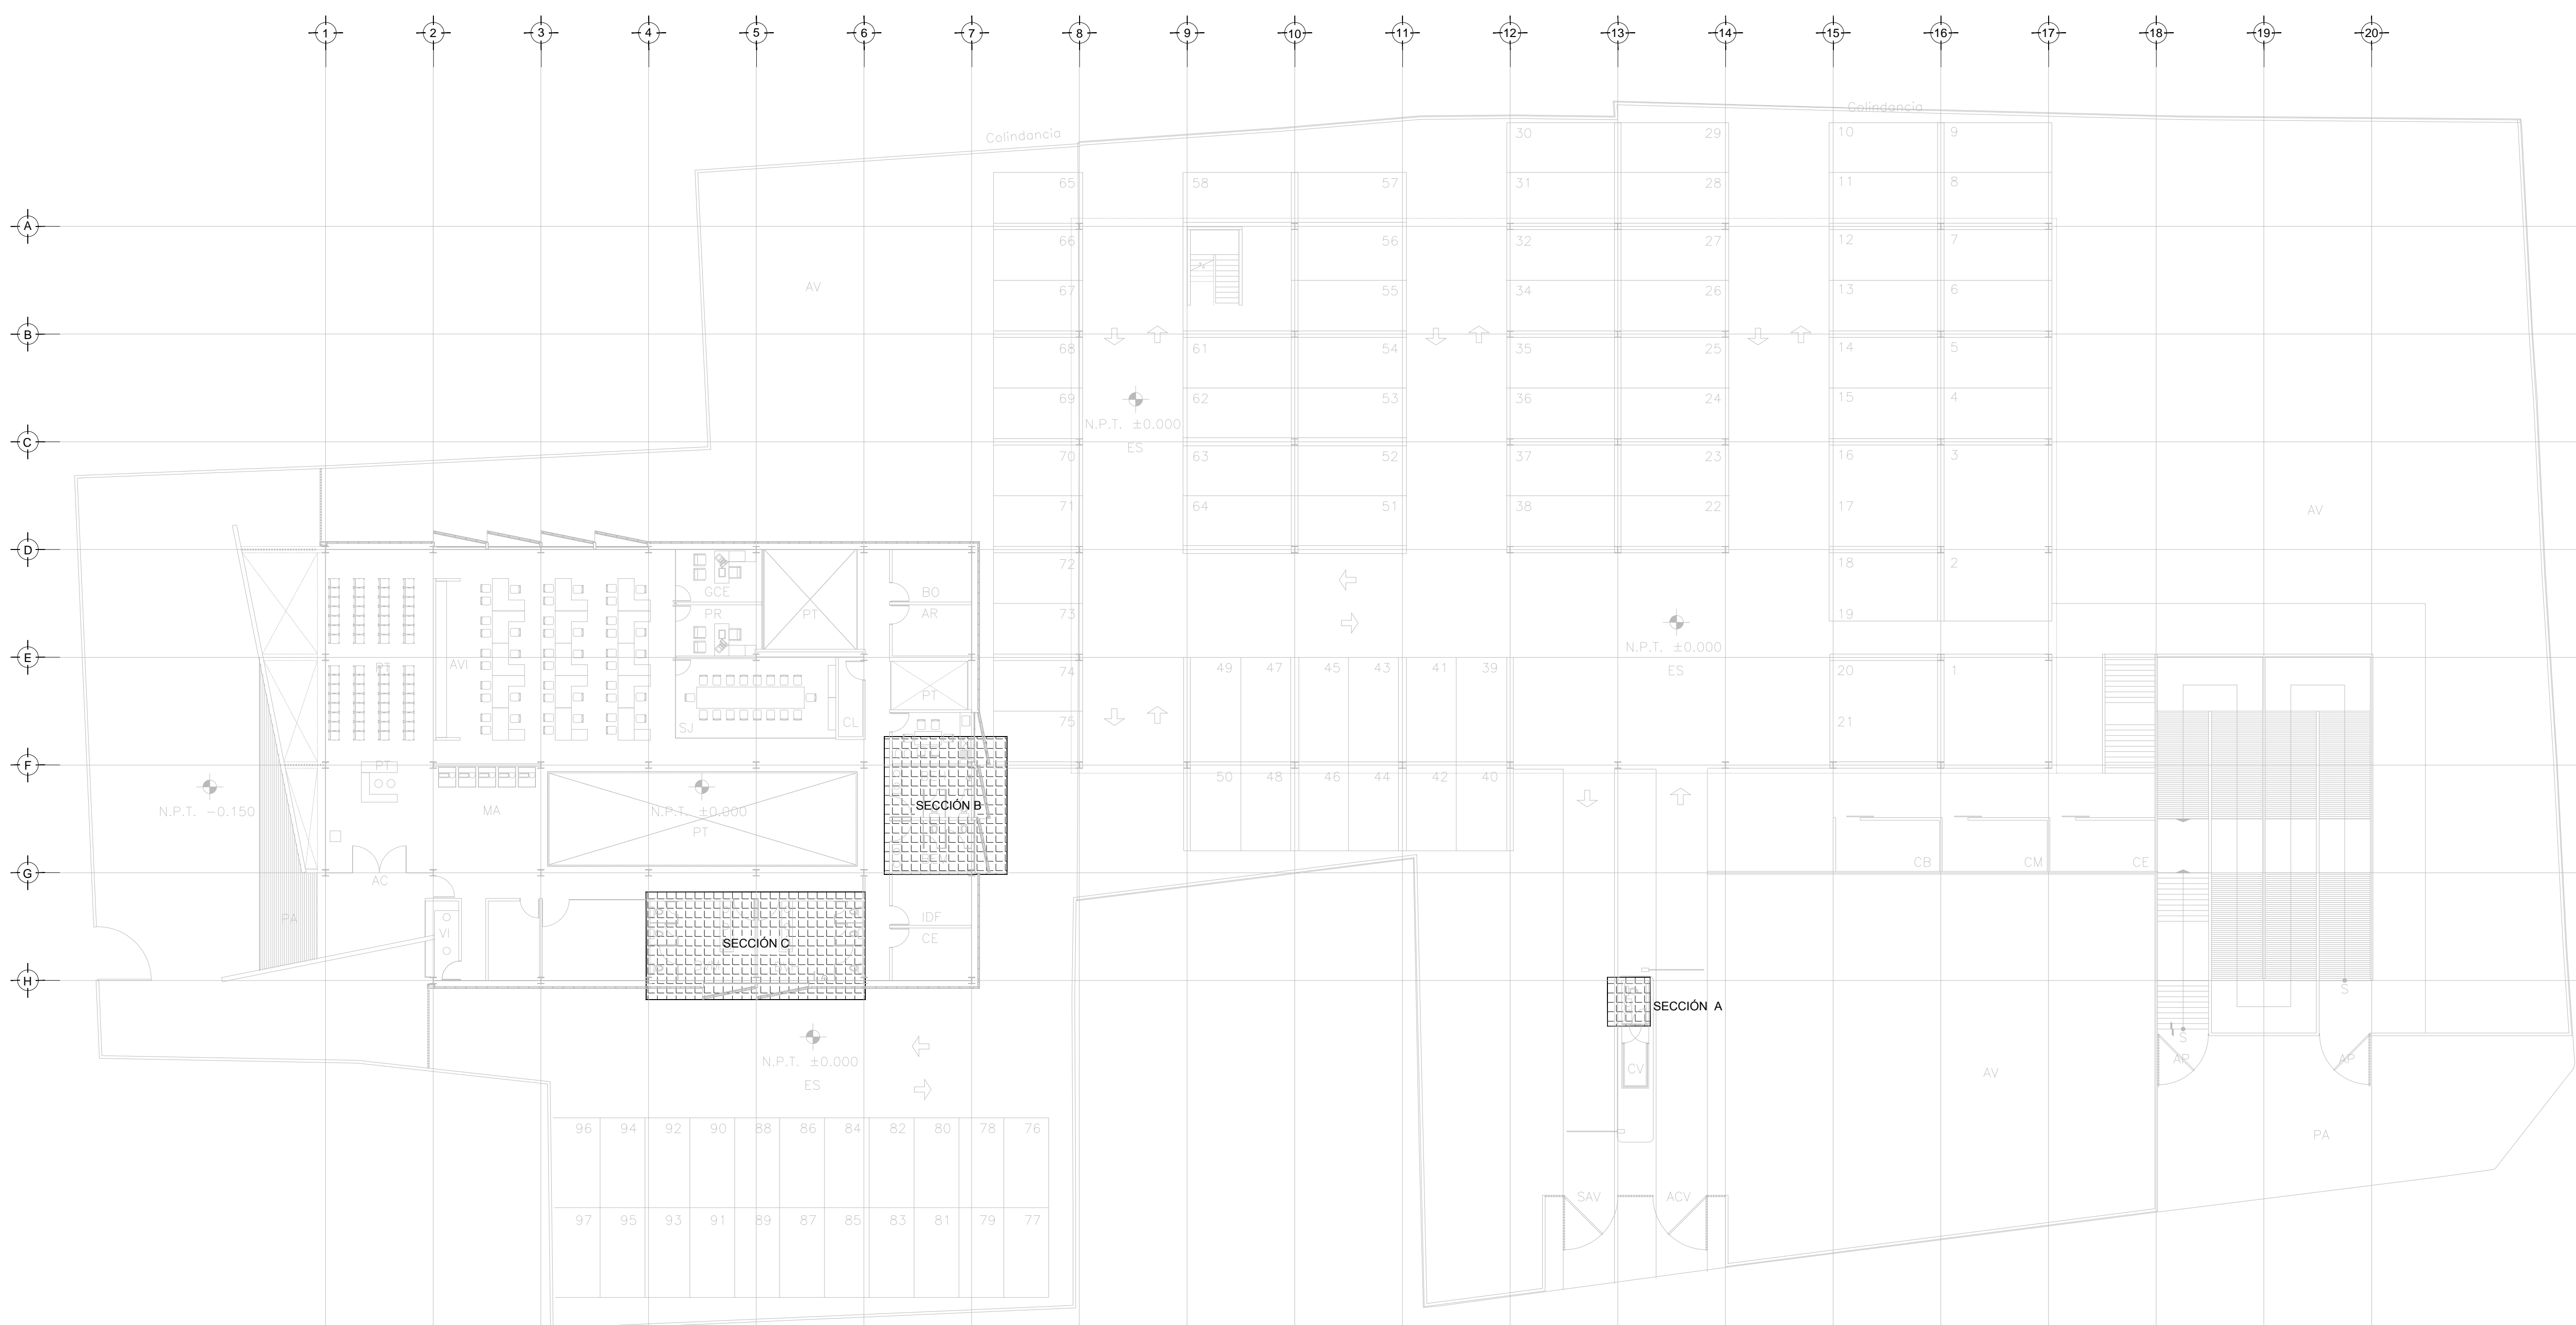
1 2 3 4 5 6 7 8 9 10 11 12 13 14 15 16 17 18 19 20

A
B
C
D
E
F
G
H

Colindancia

Colindancia

AV

65
66
67
68
69
70
71
72
73
74
75

58
57
56
55
61
54
62
53
63
52
64
51

30
29
31
28
32
27
34
26
35
25
36
24
37
23
38
22

10
9
11
8
12
7
13
6
14
5
15
4
16
3
17
18
2
19
20
1
21

N.P.T. ±0.000
ES

N.P.T. ±0.000
ES

AV

49 47 45 43 41 39
50 48 46 44 42 40

GCE
PR
PT
BO
AR
PT
AVI
SJ
CL
PT
MA
N.P.T. ±0.000
PT
SECCIÓN B
N.P.T. -0.150
AC
PA
VI
SECCIÓN C
IDF
CE

CB
CM
CE

SECCIÓN A
CV

N.P.T. ±0.000
ES

AV

S
S
AP
AP

PA

96 94 92 90 88 86 84 82 80 78 76
97 95 93 91 89 87 85 83 81 79 77

SAV
ACV